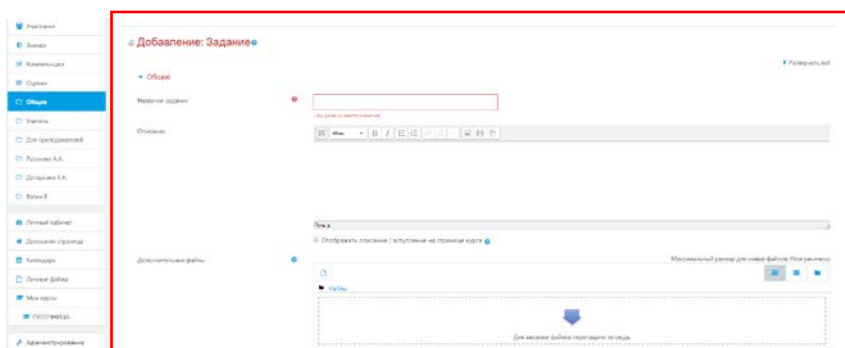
Участники
Значки
Компетенции
Оценки
Общее
Учитель
Для преподавателей
Русанова А.А.
Дегтярева Е.А.
Катя Е
Личный кабинет
Домашняя страница
Календарь
Личные файлы
Мои курсы
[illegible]
Администрирование

Добавление: Задание

Развернуть всё

Общее

Название задания
- Вы должны ввести значение.

Описание

Абзац

Путь: p

Отображать описание / вступление на странице курса

Дополнительные файлы

Максимальный размер для новых файлов: Неограничено

Файлы

Для загрузки файлов перетащите их сюда.